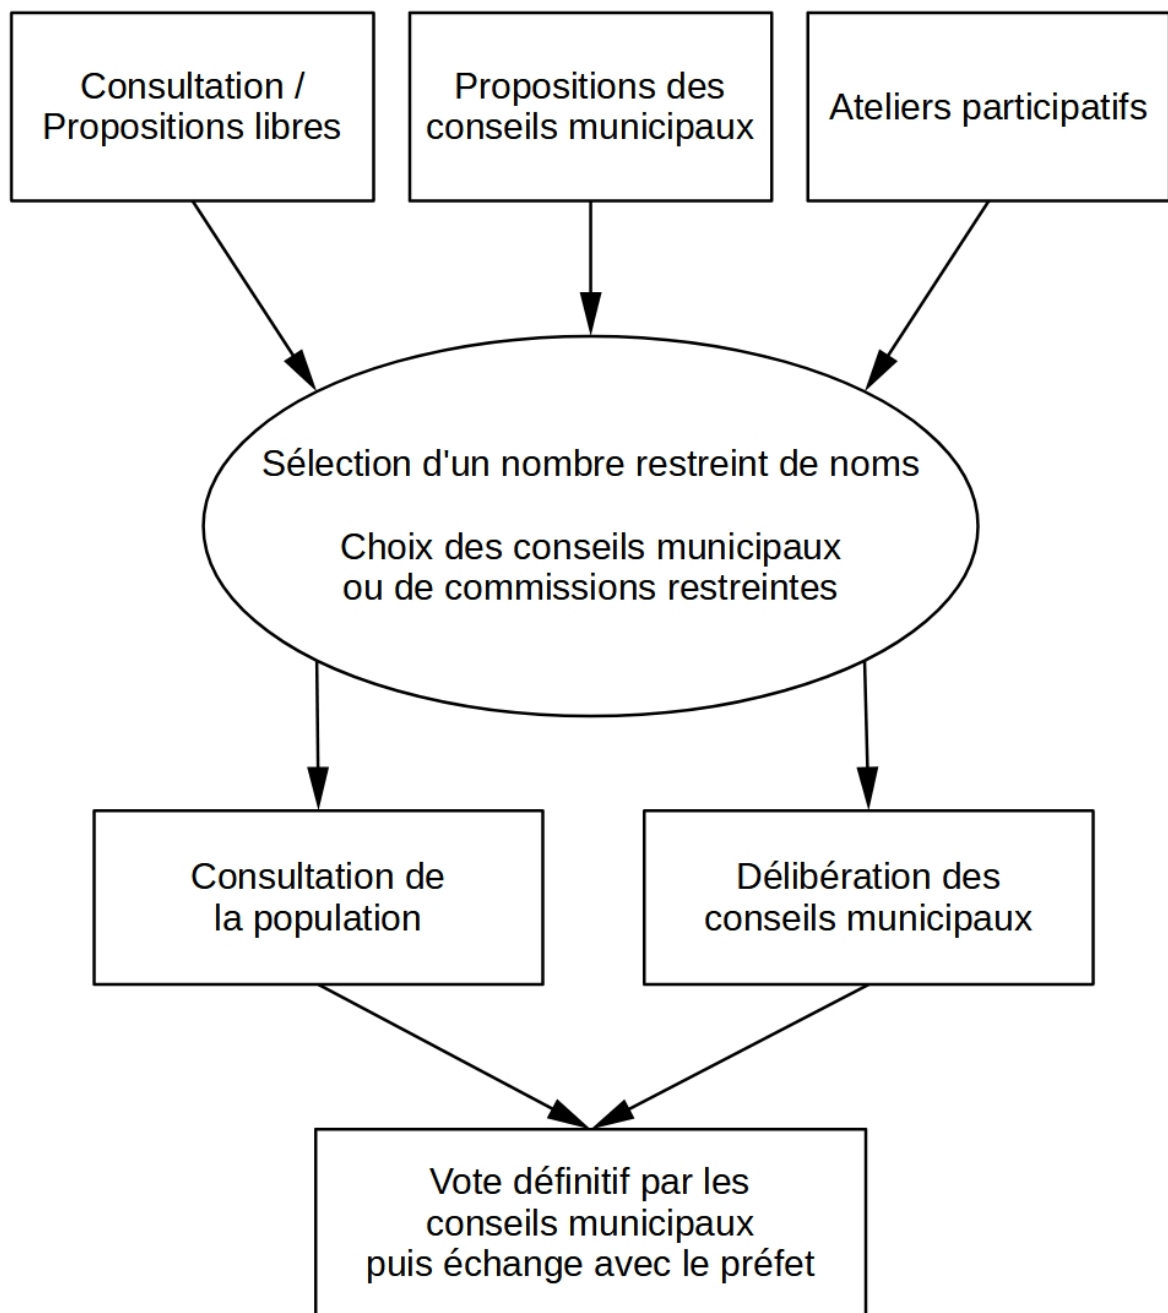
Consultation / Propositions libres

Propositions des conseils municipaux

Ateliers participatifs

Sélection d'un nombre restreint de noms

Choix des conseils municipaux ou de commissions restreintes

Consultation de la population

Délibération des conseils municipaux

Vote définitif par les conseils municipaux puis échange avec le préfet